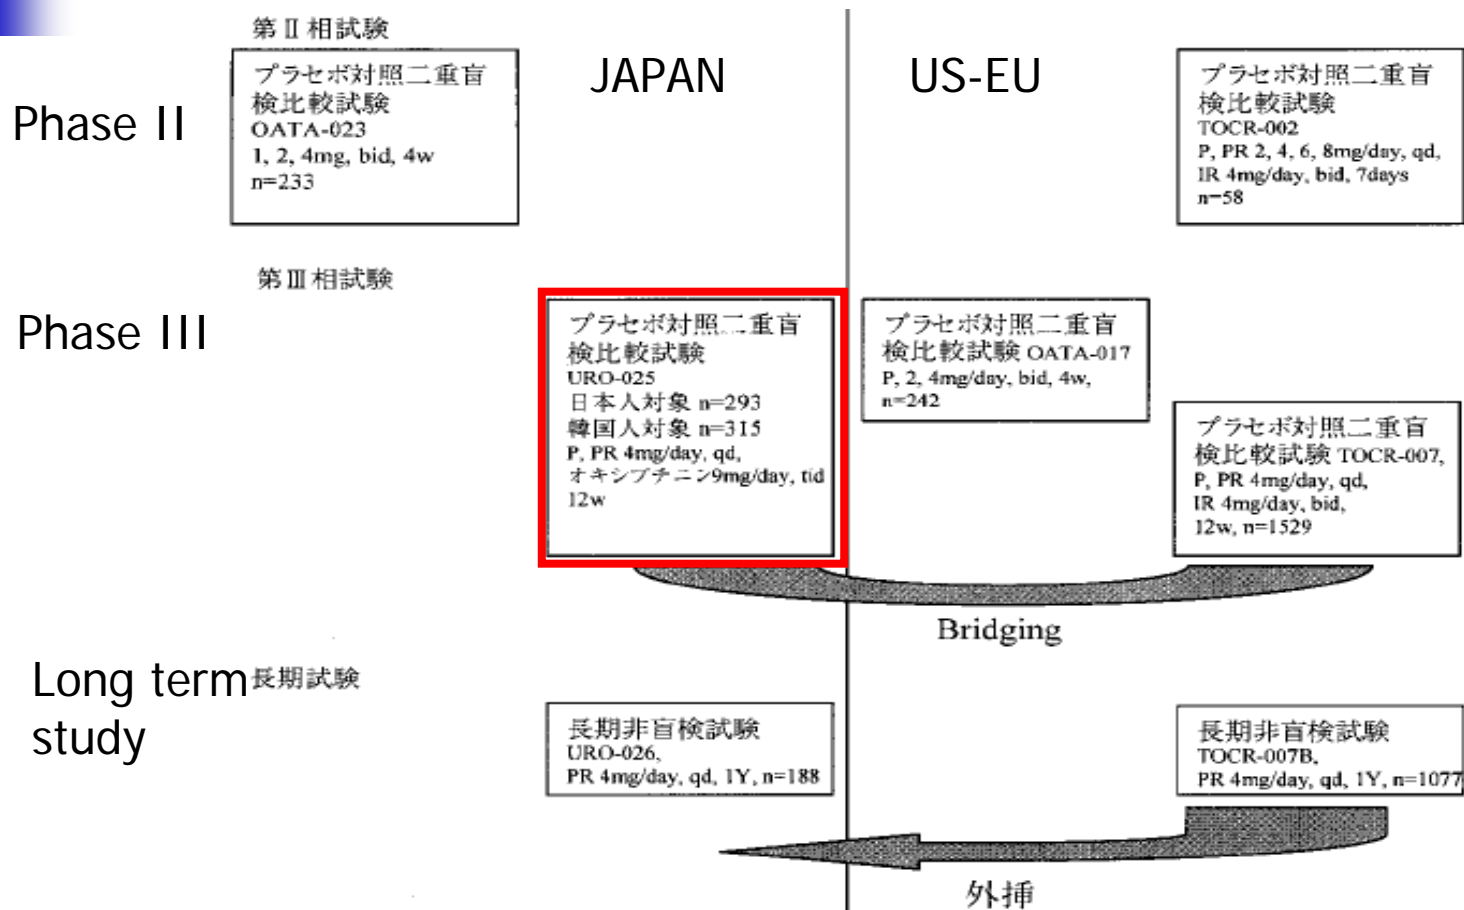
第 II 相試験

Phase II

プラセボ対照二重盲検比較試験
OATA-023
1, 2, 4mg, bid, 4w
n=233

JAPAN

US-EU

プラセボ対照二重盲検比較試験
TOCR-002
P, PR 2, 4, 6, 8mg/day, qd,
IR 4mg/day, bid, 7days
n=58

第 III 相試験

Phase III

プラセボ対照二重盲検比較試験
URO-025
日本人対象 n=293
韓国人対象 n=315
P, PR 4mg/day, qd,
オキシブチニン9mg/day, tid
12w

プラセボ対照二重盲検比較試験 OATA-017
P, 2, 4mg/day, bid, 4w,
n=242

プラセボ対照二重盲検比較試験 TOCR-007,
P, PR 4mg/day, qd,
IR 4mg/day, bid,
12w, n=1529

Bridging

Long term study 長期試験

長期非盲検試験
URO-026,
PR 4mg/day, qd, 1Y, n=188

長期非盲検試験
TOCR-007B,
PR 4mg/day, qd, 1Y, n=1077

外挿